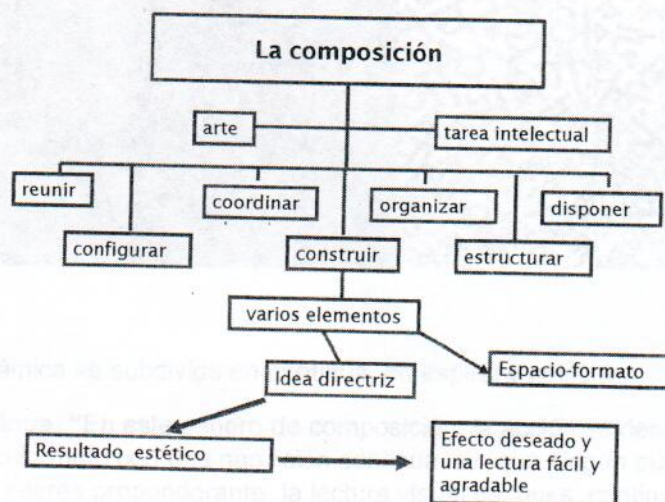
La composición

arte

tarea intelectual

reunir

configurar

coordinar

construir

organizar

estructurar

disponer

varios elementos

Idea directriz

Espacio-formato

Resultado estético

Efecto deseado y una lectura fácil y agradable

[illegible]